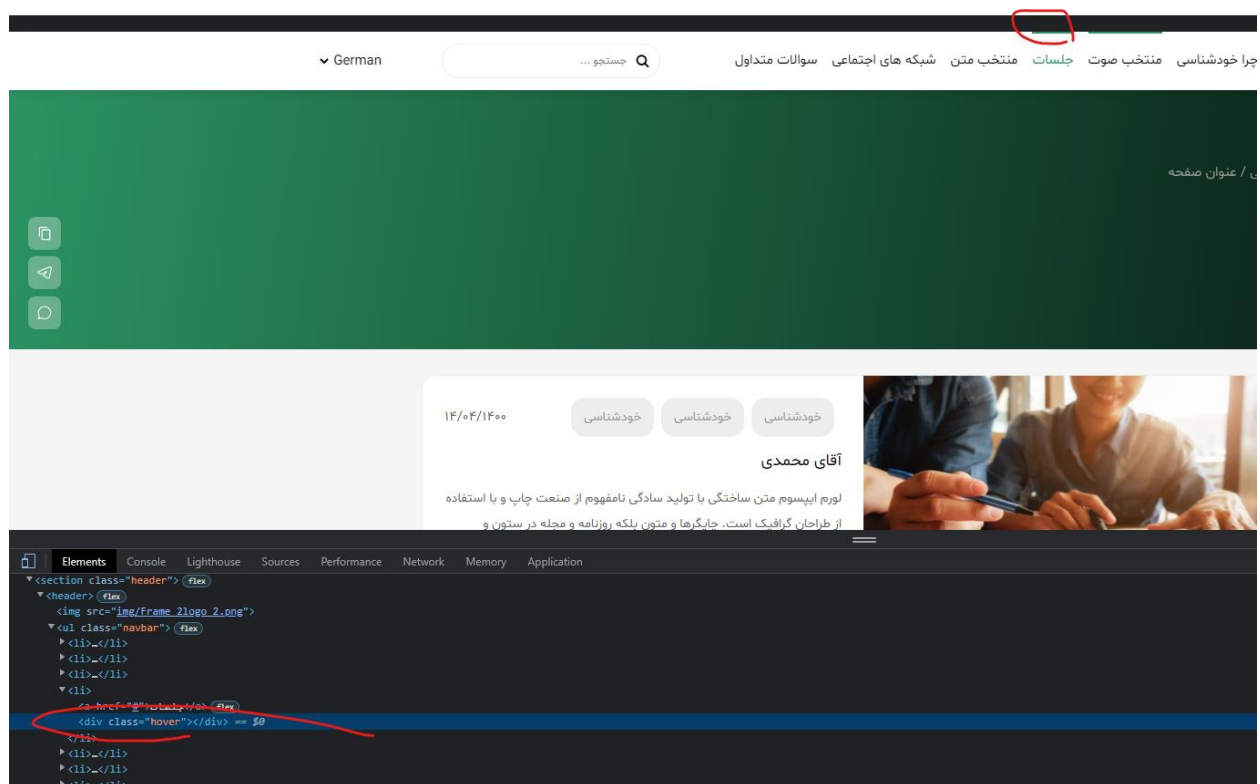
German

جستجو ...

سوالات متداول شبکه های اجتماعی منتخب متن جلسات منتخب صوت چرا خودشناسی

ی / عنوان صفحه

۱۴/۰۴/۱۴۰۰ خودشناسی خودشناسی خودشناسی

آقای محمدی

لورم ایپسوم متن ساختگی با تولید سادگی نامفهوم از صنعت چاپ و با استفاده از طراحان گرافیک است. چاپگرها و متون بلکه روزنامه و مجله در ستون و

Elements Console Lighthouse Sources Performance Network Memory Application

▼<section class="header"> flex
▼<header> flex
<img src="img/Frame 21ogo 2.png">
▼<ul class="navbar"> flex
▶<li>…</li>
▶<li>…</li>
▶<li>…</li>
▼<li>
<a href="#">جلسات</a> flex
<div class="hover"></div> == $0
</li>
▶<li>…</li>
▶<li>…</li>
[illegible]